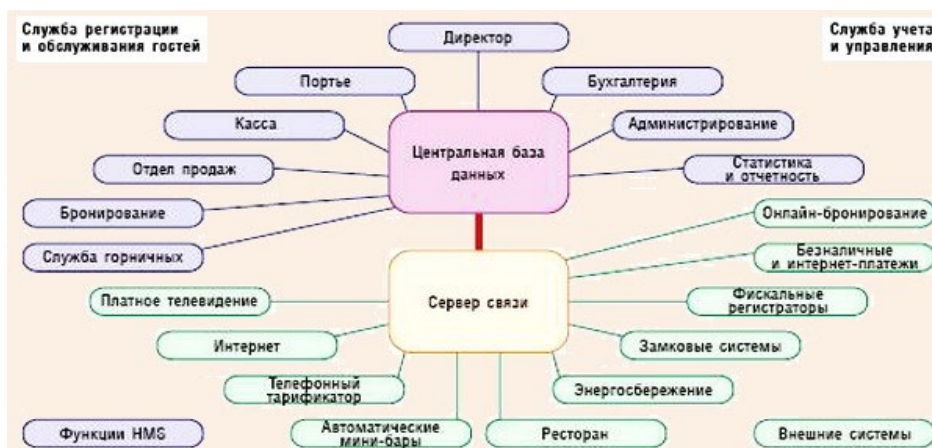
Служба регистрации и обслуживания гостей

Служба учета и управления

Директор

Портье

Бухгалтерия

Касса

Администрирование

Центральная база данных

Отдел продаж

Статистика и отчетность

Бронирование

Служба горничных

Онлайн-бронирование

Безналичные и интернет-платежи

Платное телевидение

Сервер связи

Фискальные регистраторы

Интернет

Замковые системы

Телефонный тарификатор

Энергосбережение

Функции HMS

Автоматические мини-бары

Ресторан

Внешние системы